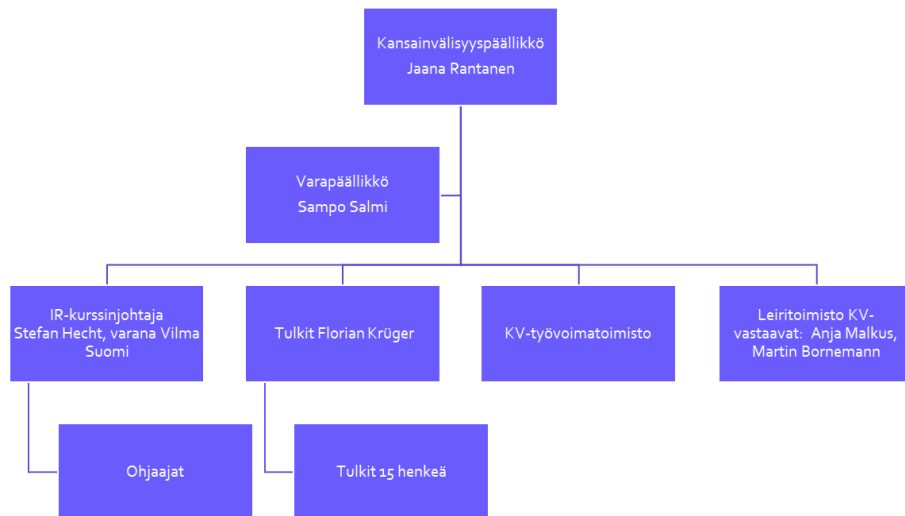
Kansainvälisyyspäällikkö
Jaana Rantanen

Varapäällikkö
Sampo Salmi

IR-kurssinjohtaja Stefan Hecht, varana Vilma Suomi

Tulkit Florian Krüger

KV-työvoimatoimisto

Leiritoimisto KV-vastaavat: Anja Malkus, Martin Bornemann

Ohjaajat

Tulkit 15 henkeä